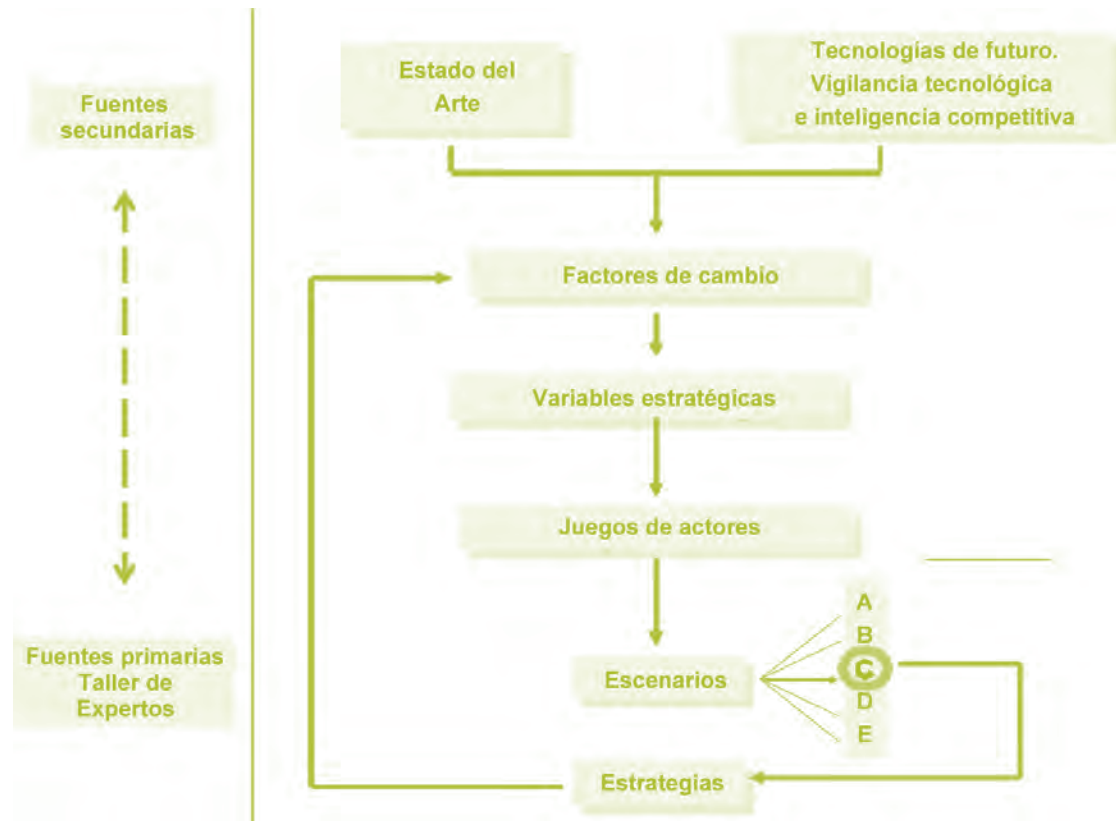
Fuentes secundarias

Fuentes primarias
Taller de
Expertos

Estado del
Arte

Tecnologías de futuro.
Vigilancia tecnológica
e inteligencia competitiva

Factores de cambio

Variables estratégicas

Juegos de actores

Escenarios

A
B
C
D
E

Estrategias